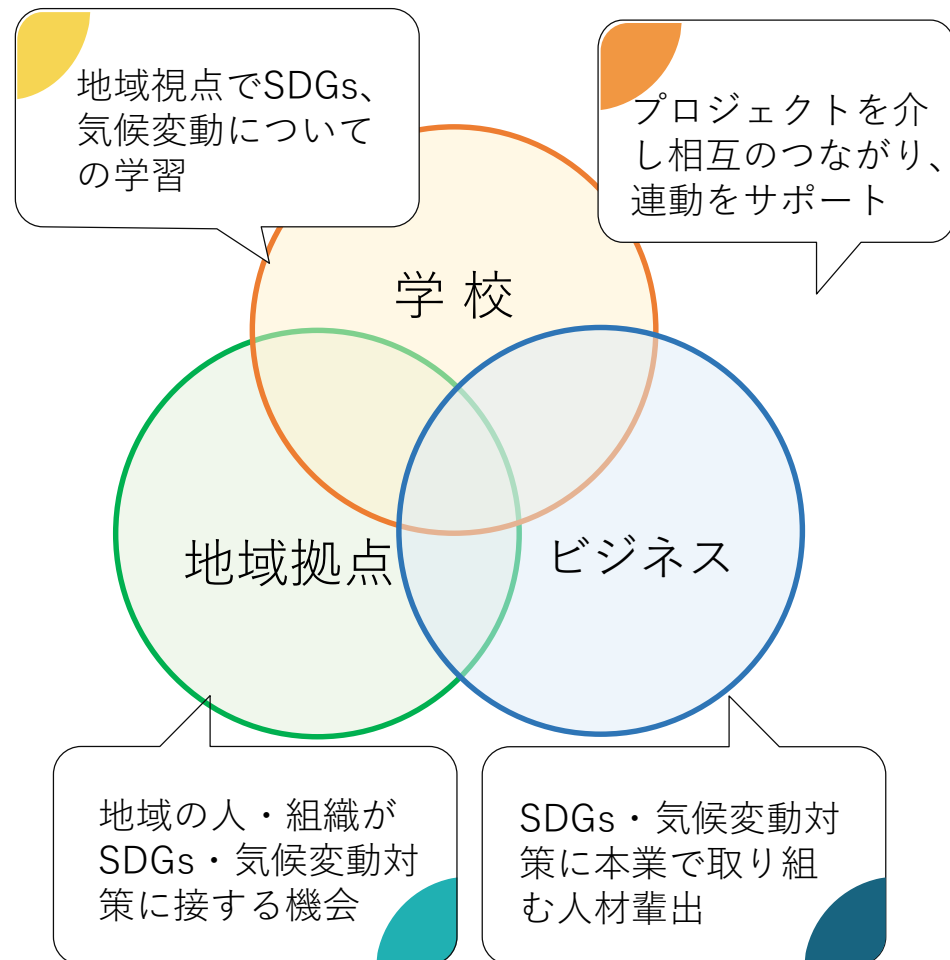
地域視点でSDGs、気候変動についての学習

プロジェクトを介し相互のつながり、連動をサポート

学 校

地域拠点

ビジネス

地域の人・組織がSDGs・気候変動対策に接する機会

SDGs・気候変動対策に本業で取り組む人材輩出